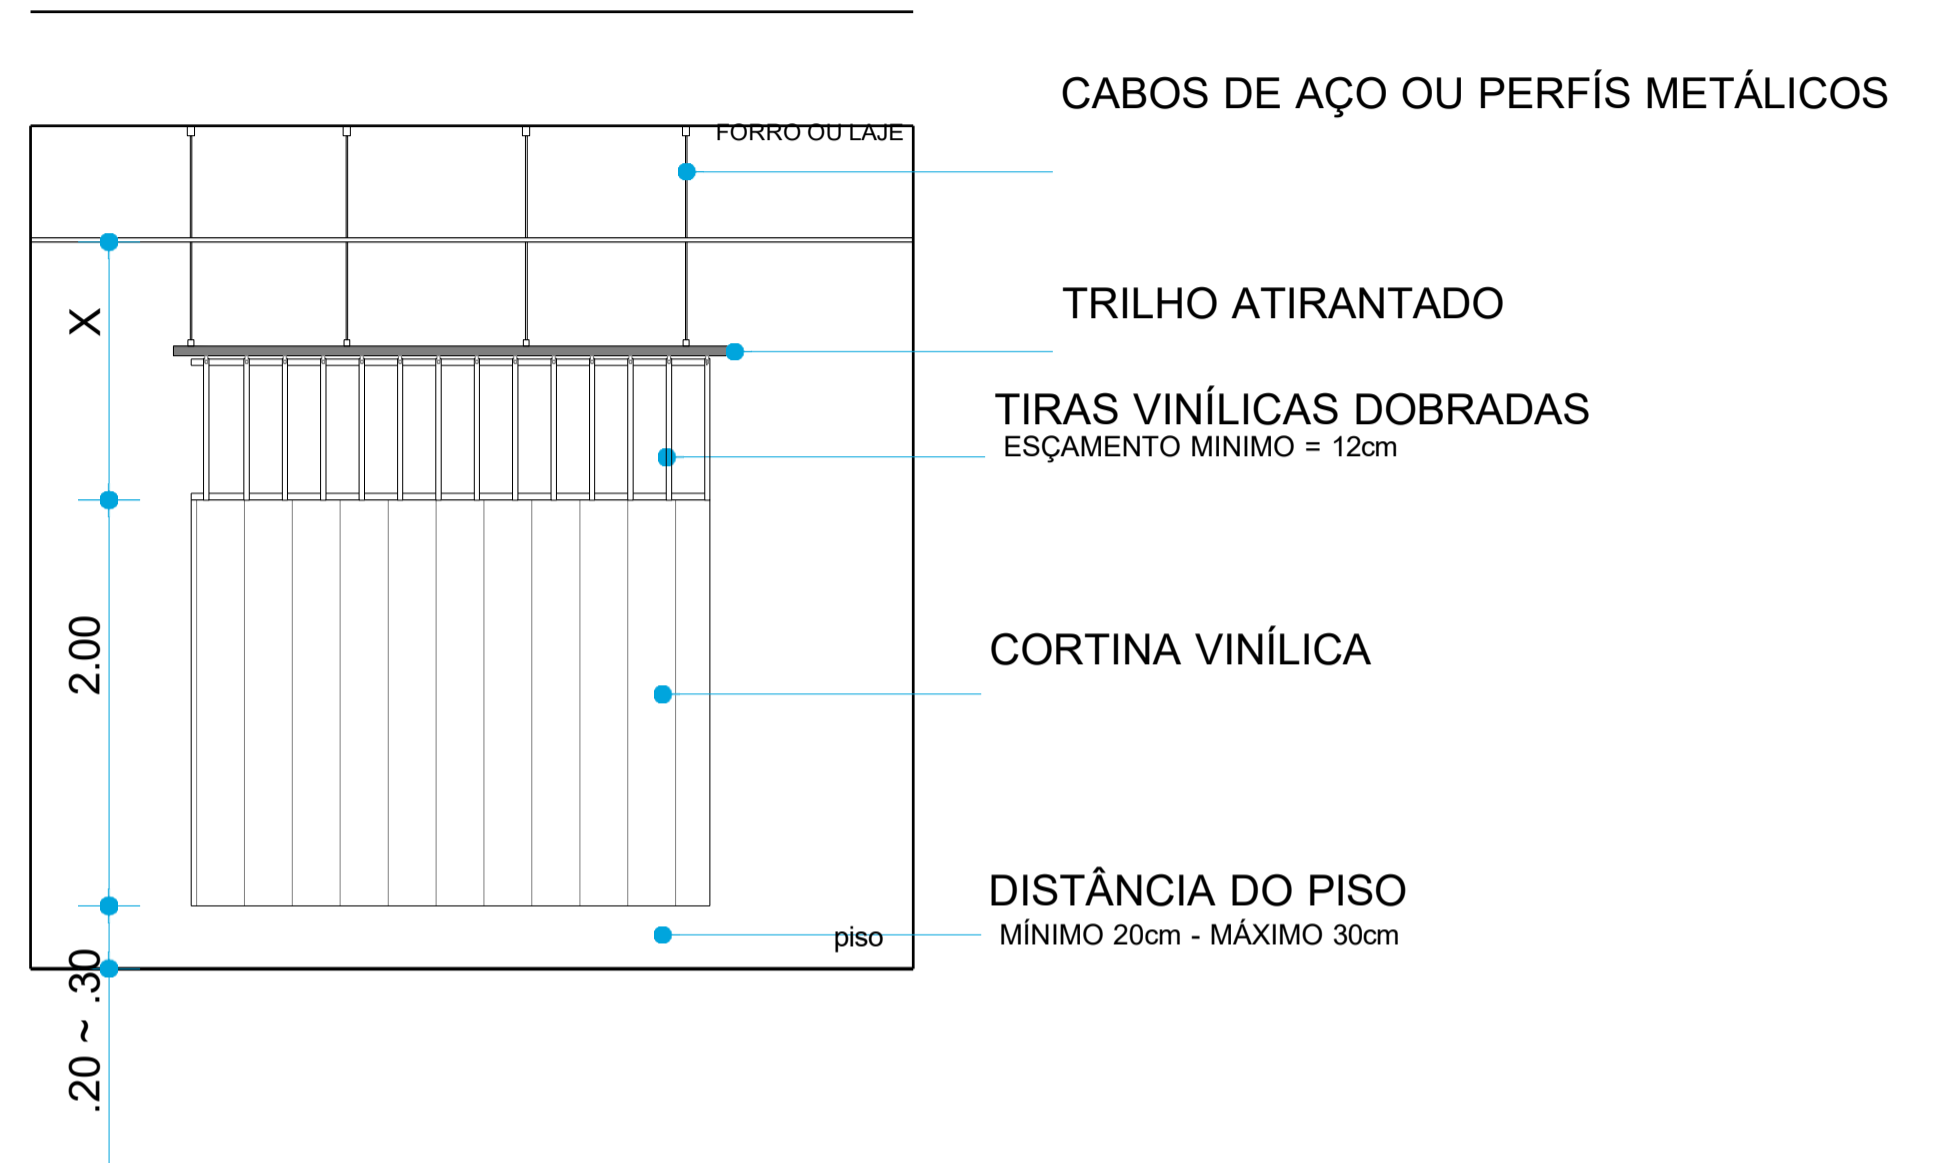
FORRO OU LAJE

CABOS DE AÇO OU PERFÍS METÁLICOS

X

TRILHO ATIRANTADO

TIRAS VINÍLICAS DOBRADAS
ESÇAMENTO MINIMO = 12cm

2.00

CORTINA VINÍLICA

DISTÂNCIA DO PISO
MÍNIMO 20cm - MÁXIMO 30cm

piso

.20 ~ .30